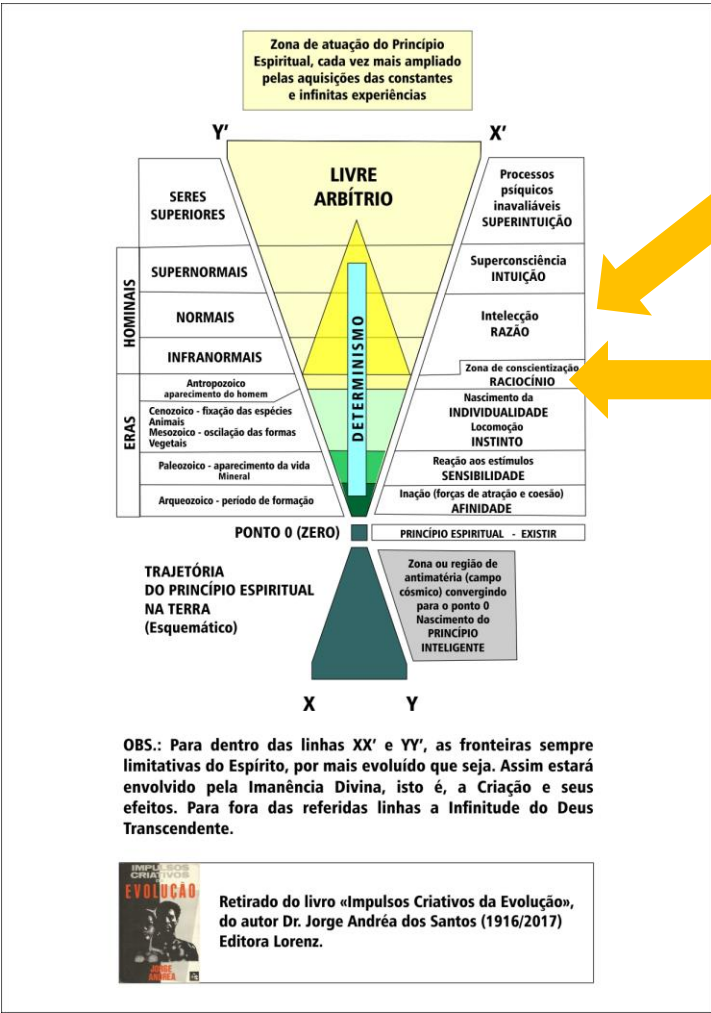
Zona de atuação do Princípio Espiritual, cada vez mais ampliado pelas aquisições das constantes e infinitas experiências

Y'

X'

LIVRE ARBÍTRIO

DETERMINISMO

SERES SUPERIORES

HOMINAIS

SUPERNORMAIS

NORMAIS

INFRANORMAIS

ERAS

Antropozoico
aparecimento do homem

Cenozoico - fixação das espécies
Animais
Mesozoico - oscilação das formas
Vegetais

Paleozoico - aparecimento da vida
Mineral

Arqueozoico - período de formação

Processos psíquicos inavaliáveis
SUPERINTUIÇÃO

Superconsciência
INTUIÇÃO

Intelecção
RAZÃO

Zona de conscientização
RACIOCÍNIO

Nascimento da
INDIVIDUALIDADE
Locomoção
INSTINTO

Reação aos estímulos
SENSIBILIDADE

Inação (forças de atração e coesão)
AFINIDADE

PONTO 0 (ZERO)

PRINCÍPIO ESPIRITUAL - EXISTIR

TRAJETÓRIA DO PRINCÍPIO ESPIRITUAL NA TERRA (Esquemático)

Zona ou região de antimatéria (campo cósmico) convergindo para o ponto 0
Nascimento do PRINCÍPIO INTELIGENTE

X

Y

OBS.: Para dentro das linhas XX' e YY', as fronteiras sempre limitativas do Espírito, por mais evoluído que seja. Assim estará envolvido pela Imanência Divina, isto é, a Criação e seus efeitos. Para fora das referidas linhas a Infinitude do Deus Transcendente.

IMPULSOS CRIATIVOS
EVOLUÇÃO
JORGE ANDRÉA

Retirado do livro «Impulsos Criativos da Evolução», do autor Dr. Jorge Andréa dos Santos (1916/2017) Editora Lorenz.